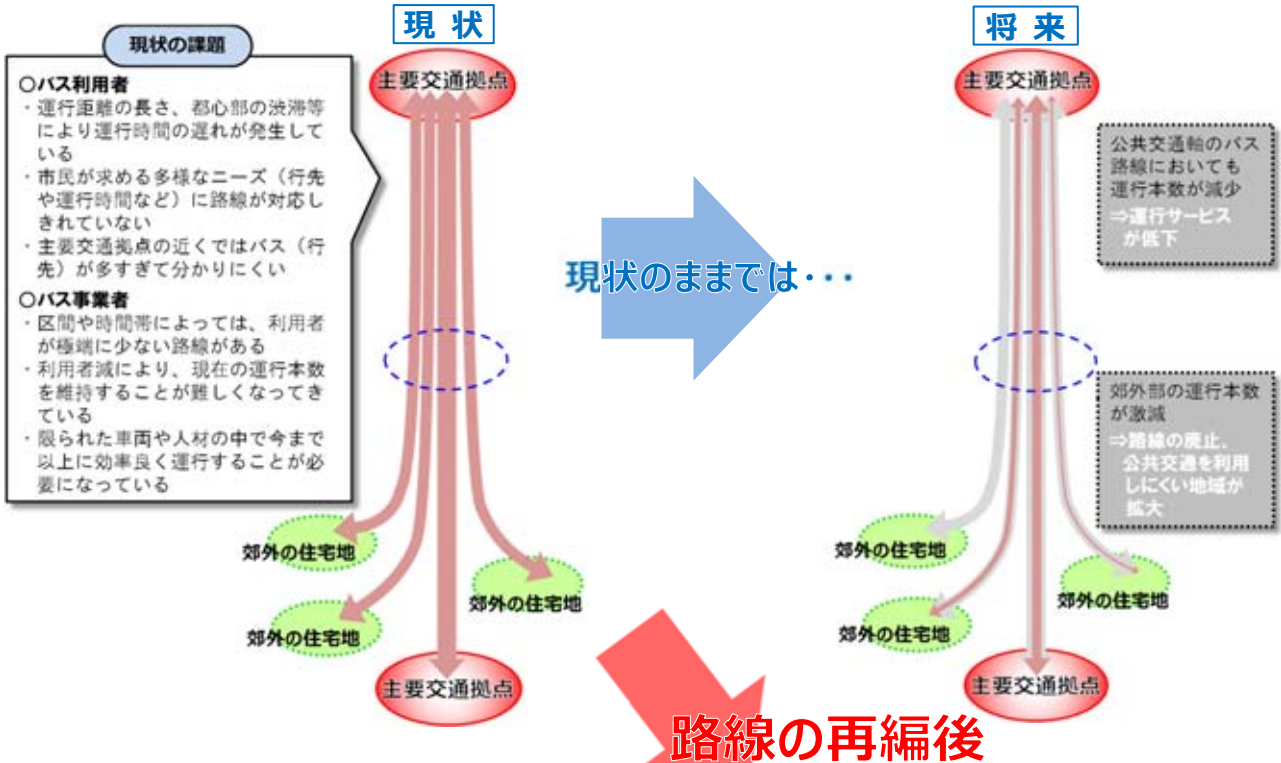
現状

現状の課題

○バス利用者
・運行距離の長さ、都心部の渋滞等により運行時間の遅れが発生している
・市民が求める多様なニーズ（行先や運行時間など）に路線が対応しきれていない
・主要交通拠点の近くではバス（行先）が多すぎて分かりにくい

○バス事業者
・区間や時間帯によっては、利用者が極端に少ない路線がある
・利用者減により、現在の運行本数を維持することが難しくなってきている
・限られた車両や人材の中で今まで以上に効率良く運行することが必要になっている

主要交通拠点

郊外の住宅地

郊外の住宅地

郊外の住宅地

主要交通拠点

現状のままでは・・・

将来

主要交通拠点

公共交通軸のバス路線においても運行本数が減少
⇒運行サービスが低下

郊外部の運行本数が激減
⇒路線の廃止、公共交通を利用しにくい地域が拡大

郊外の住宅地

郊外の住宅地

郊外の住宅地

主要交通拠点

路線の再編後